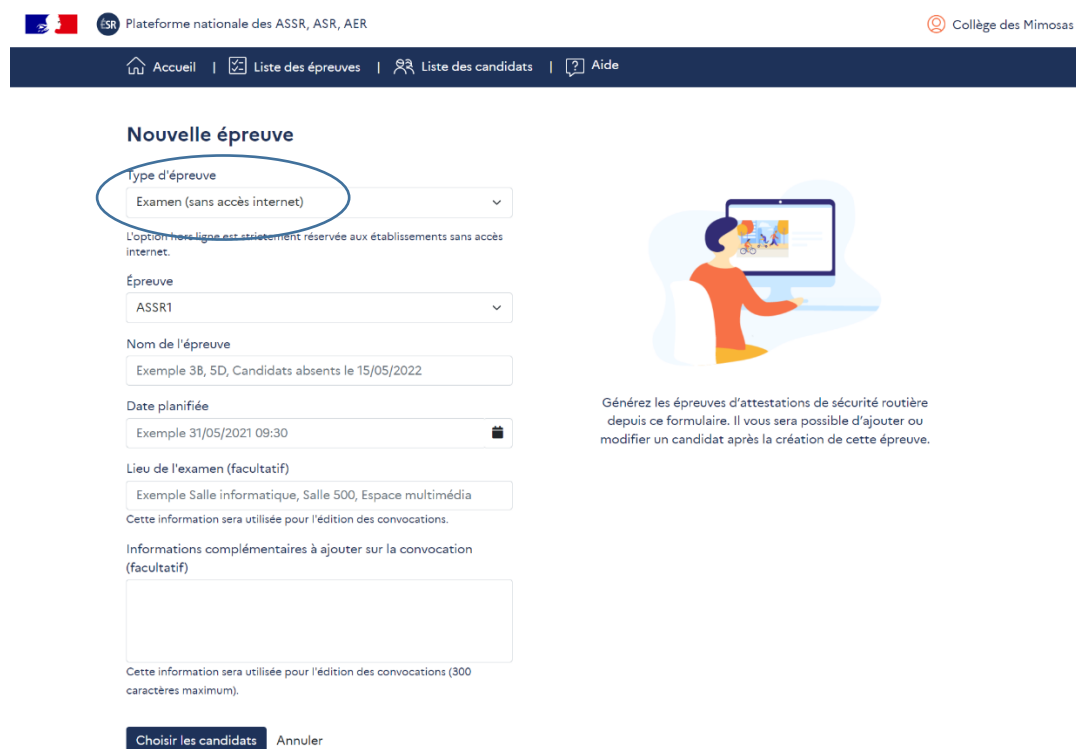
ÉSR Plateforme nationale des ASSR, ASR, AER

Collège des Mimosas

Accueil | Liste des épreuves | Liste des candidats | Aide

Nouvelle épreuve

Type d'épreuve

Examen (sans accès internet)

L'option hors ligne est strictement réservée aux établissements sans accès internet.

Épreuve

ASSR1

Nom de l'épreuve

Exemple 3B, 5D, Candidats absents le 15/05/2022

Date planifiée

Exemple 31/05/2021 09:30

Lieu de l'examen (facultatif)

Exemple Salle informatique, Salle 500, Espace multimédia

Cette information sera utilisée pour l'édition des convocations.

Informations complémentaires à ajouter sur la convocation (facultatif)

Cette information sera utilisée pour l'édition des convocations (300 caractères maximum).

Choisir les candidats Annuler

Générez les épreuves d'attestations de sécurité routière depuis ce formulaire. Il vous sera possible d'ajouter ou modifier un candidat après la création de cette épreuve.